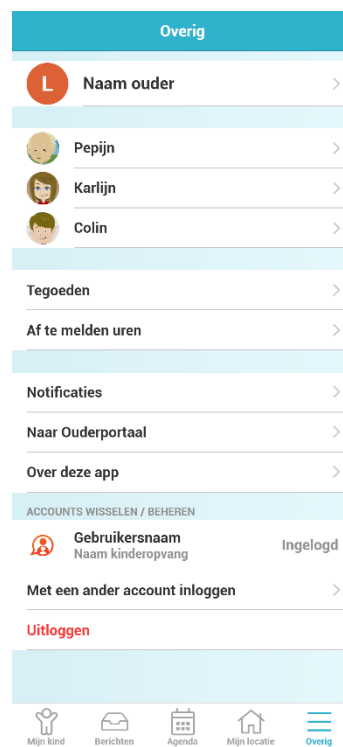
Overig

L Naam ouder

Pepijn

Karlijn

Colin

Tegoeden

Af te melden uren

Notificaties

Naar Ouderportaal

Over deze app

ACCOUNTS WISSELEN / BEHEREN

Gebruikersnaam
Naam kinderopvang

Ingelogd

Met een ander account inloggen

Uitloggen

Mijn kind Berichten Agenda Mijn locatie Overig